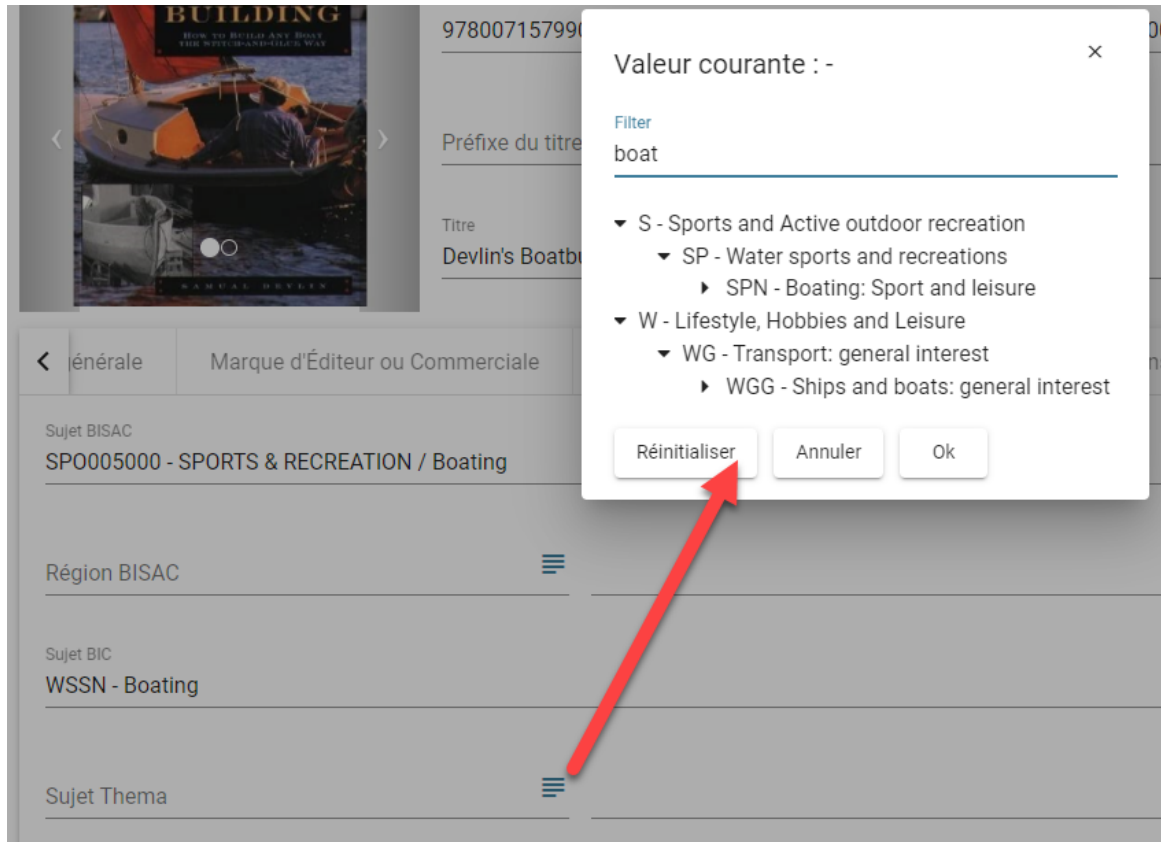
BUILDING
HOW TO BUILD ANY BOAT THE STITCH-AND-GLUE WAY
SAMUEL DEVLIN

9780071579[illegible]

Préfixe du titre

Titre
Devlin's Boatbu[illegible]

Valeur courante : -

×

Filter
boat

S - Sports and Active outdoor recreation
SP - Water sports and recreations
SPN - Boating: Sport and leisure
W - Lifestyle, Hobbies and Leisure
WG - Transport: general interest
WGG - Ships and boats: general interest

Réinitialiser
Annuler
Ok

‹ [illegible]énérale
Marque d'Éditeur ou Commerciale

Sujet BISAC
SPO005000 - SPORTS & RECREATION / Boating

Région BISAC

Sujet BIC
WSSN - Boating

Sujet Thema